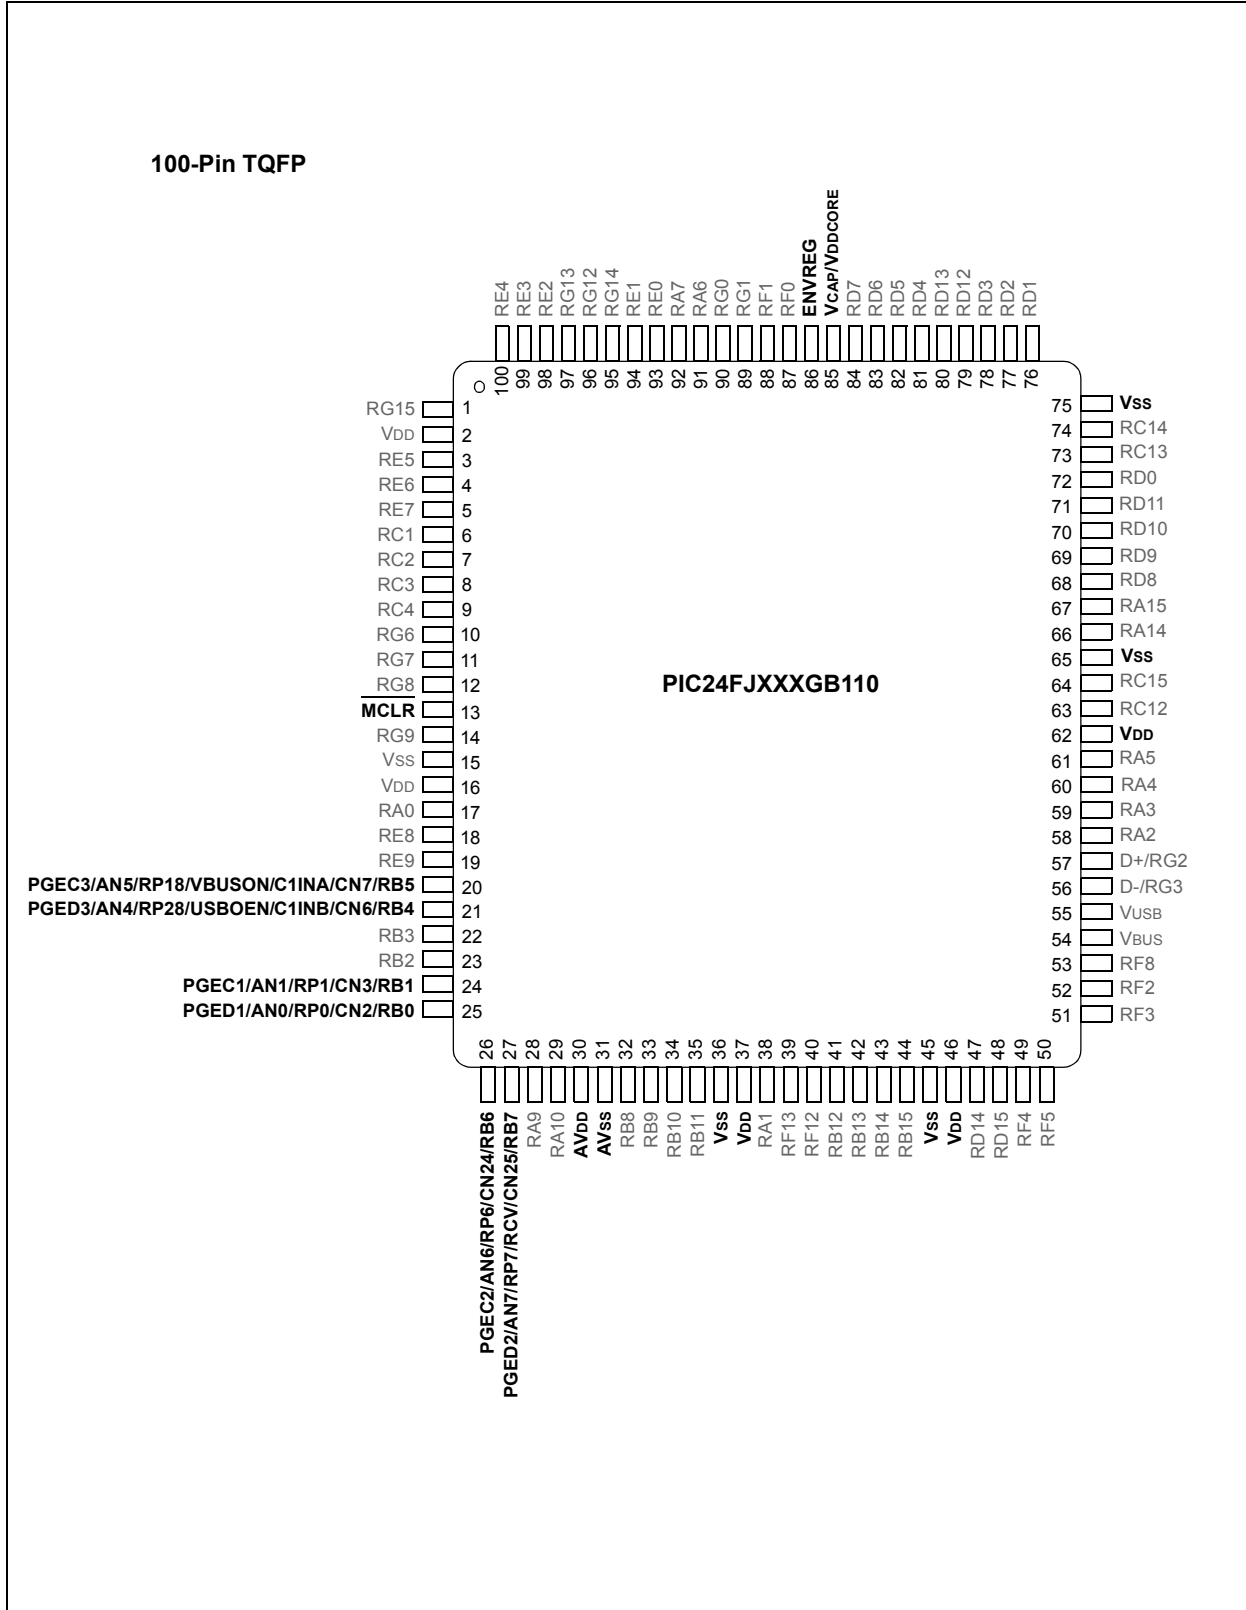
100-Pin TQFP

RE4 100
RE3 99
RE2 98
RG13 97
RG12 96
RG14 95
RE1 94
RE0 93
RA7 92
RA6 91
RG0 90
RG1 89
RF1 88
RF0 87
ENVREG 86
VCAP/VDDCORE 85
RD7 84
RD6 83
RD5 82
RD4 81
RD13 80
RD12 79
RD3 78
RD2 77
RD1 76

RG15 1
VDD 2
RE5 3
RE6 4
RE7 5
RC1 6
RC2 7
RC3 8
RC4 9
RG6 10
RG7 11
RG8 12
$\overline{MCLR}$ 13
RG9 14
VSS 15
VDD 16
RA0 17
RE8 18
RE9 19
PGEC3/AN5/RP18/VBUSON/C1INA/CN7/RB5 20
PGED3/AN4/RP28/USBOEN/C1INB/CN6/RB4 21
RB3 22
RB2 23
PGEC1/AN1/RP1/CN3/RB1 24
PGED1/AN0/RP0/CN2/RB0 25

PIC24FJXXXGB110

75 Vss
74 RC14
73 RC13
72 RD0
71 RD11
70 RD10
69 RD9
68 RD8
67 RA15
66 RA14
65 Vss
64 RC15
63 RC12
62 VDD
61 RA5
60 RA4
59 RA3
58 RA2
57 D+/RG2
56 D-/RG3
55 VUSB
54 VBUS
53 RF8
52 RF2
51 RF3

26 PGEC2/AN6/RP6/CN24/RB6
27 PGED2/AN7/RP7/RCV/CN25/RB7
28 RA9
29 RA10
30 AVDD
31 AVSS
32 RB8
33 RB9
34 RB10
35 RB11
36 VSS
37 VDD
38 RA1
39 RF13
40 RF12
41 RB12
42 RB13
43 RB14
44 RB15
45 VSS
46 VDD
47 RD14
48 RD15
49 RF4
50 RF5